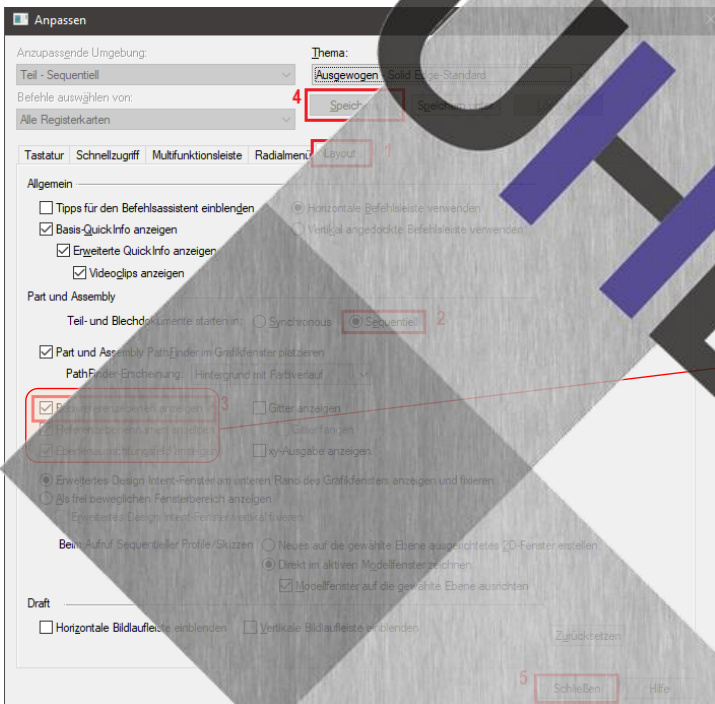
Anpassen

Anzupassende Umgebung:
Teil - Sequentiell
Befehle auswählen von:
Alle Registerkarten

Thema:
Ausgewogen, Solid Edge-Standard

4 Speich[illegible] Speichern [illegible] L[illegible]

Tastatur Schnellzugriff Multifunktionsleiste Radialmenü Layout 1

Allgemein
Tipps für den Befehlsassistent einblenden
Basis-QuickInfo anzeigen
Erweiterte QuickInfo anzeigen
Videoclips anzeigen
Horizontale Befehlsleiste verwenden
Vertikal angedockte Befehlsleiste verwenden

Part und Assembly
Teil- und Blechdokumente starten in: Synchronous Sequentiell 2

Part und Assembly PathFinder im Grafikfenster platzieren
PathFinder-Erscheinung: Hintergrund mit Farbverlauf

Basisreferenzebenen anzeigen 3
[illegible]
Ebenenausrichtungsfeld anzeigen
Gitter anzeigen
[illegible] fangen
xy-Ausgabe anzeigen

Erweitertes Design Intent-Fenster am unteren Rand des Grafikfensters anzeigen und fixieren
Als frei beweglichen Fensterbereich anzeigen
Erweitertes Design Intent-Fenster vertikal fixieren

Beim Aufruf Sequentieller Profile/Skizzen Neues auf die gewählte Ebene ausgerichtetes 2D-Fenster erstellen
Direkt im aktiven Modellfenster zeichnen
Modellfenster auf die gewählte Ebene ausrichten

Draft
Horizontale Bildlaufleiste einblenden
Vertikale Bildlaufleiste einblenden
Zurücksetzen

5 Schließen Hilfe